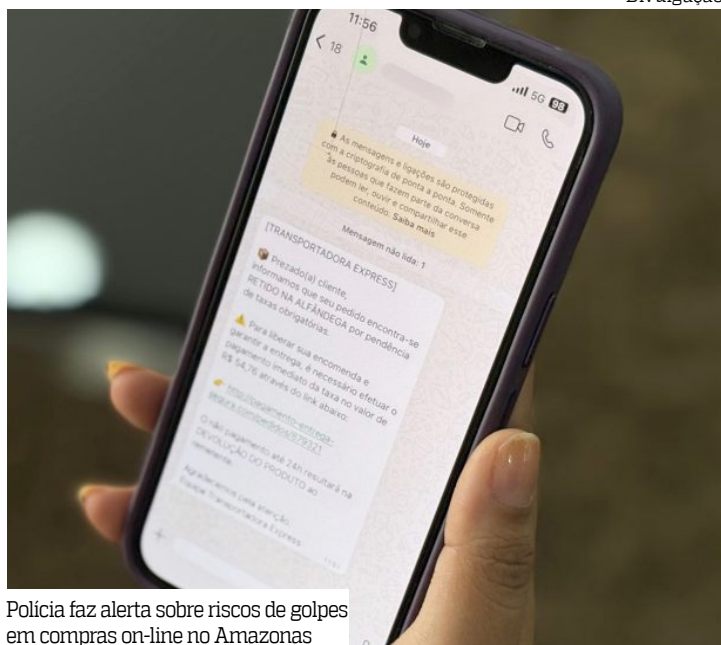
Divulgação

11:56

18

5G 98

Hoje

As mensagens e ligações são protegidas com a criptografia de ponta a ponta. Somente as pessoas que fazem parte da conversa podem ler, ouvir e compartilhar esse conteúdo. Saiba mais

Mensagem não lida: 1

[TRANSPORTADORA EXPRESS]

Prezado(a) cliente, Informamos que seu pedido encontra-se RETIDO NA ALFÂNDEGA por pendência de taxas obrigatórias.

Para liberar sua encomenda e garantir a entrega, é necessário efetuar o pagamento imediato da taxa no valor de R$ 54,76 através do link abaixo:

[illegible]

O não pagamento até 24h resultará na DEVOLUÇÃO DO PRODUTO ao remetente.

Agradecemos pela atenção. Equipe Transportadora Express

Polícia faz alerta sobre riscos de golpes em compras on-line no Amazonas